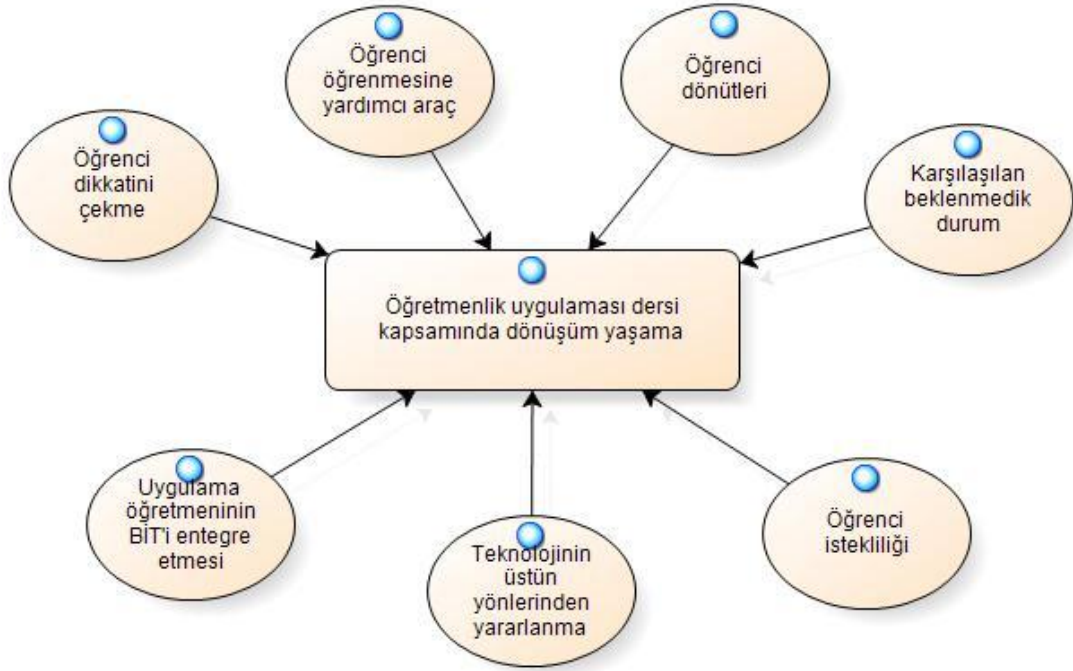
Öğrenci öğrenmesine yardımcı araç

Öğrenci dönütleri

Öğrenci dikkatini çekme

Karşılaşılan beklenmedik durum

Öğretmenlik uygulaması dersi kapsamında dönüşüm yaşama

Uygulama öğretmeninin BIT'i entegre etmesi

Teknolojinin üstün yönlerinden yararlanma

Öğrenci istekliliği